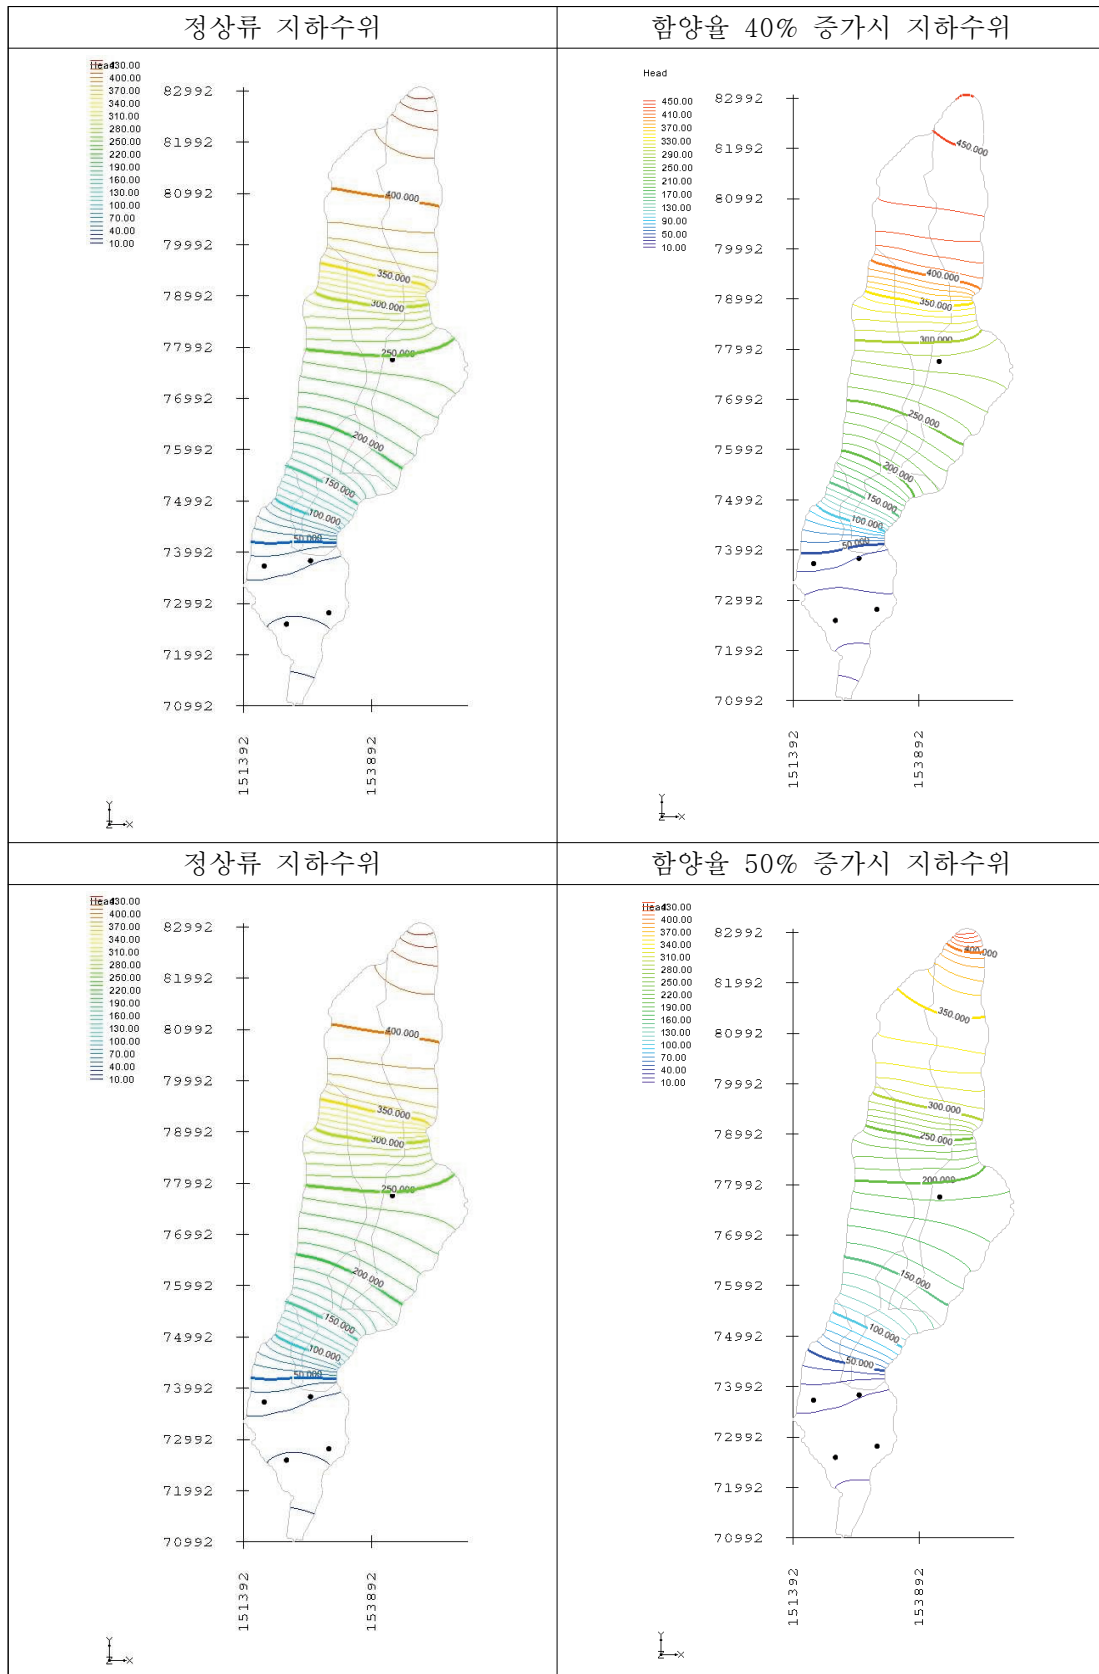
| 정상류 지하수위 | 함양율 40% 증가시 지하수위 |
|---|---|
| Head 430.00 400.00 370.00 340.00 310.00 280.00 250.00 220.00 190.00 160.00 130.00 100.00 70.00 40.00 10.00 82992 81992 80992 79992 78992 77992 76992 75992 74992 73992 72992 71992 70992 400.000 350.000 300.000 250.000 200.000 150.000 100.000 50.000 151392 153892 Y Z X | Head 450.00 410.00 370.00 330.00 290.00 260.00 210.00 170.00 130.00 90.00 50.00 10.00 82992 81992 80992 79992 78992 77992 76992 75992 74992 73992 72992 71992 70992 450.000 400.000 350.000 300.000 250.000 200.000 150.000 100.000 50.000 151392 153892 Y Z X |
| 정상류 지하수위 | 함양율 50% 증가시 지하수위 |
| Head 430.00 400.00 370.00 340.00 310.00 280.00 250.00 220.00 190.00 160.00 130.00 100.00 70.00 40.00 10.00 82992 81992 80992 79992 78992 77992 76992 75992 74992 73992 72992 71992 70992 400.000 350.000 300.000 250.000 200.000 150.000 100.000 50.000 151392 153892 Y Z X | Head 430.00 400.00 370.00 340.00 310.00 280.00 250.00 220.00 190.00 160.00 130.00 100.00 70.00 40.00 10.00 82992 81992 80992 79992 78992 77992 76992 75992 74992 73992 72992 71992 70992 400.000 350.000 300.000 250.000 200.000 150.000 100.000 50.000 151392 153892 Y Z X |